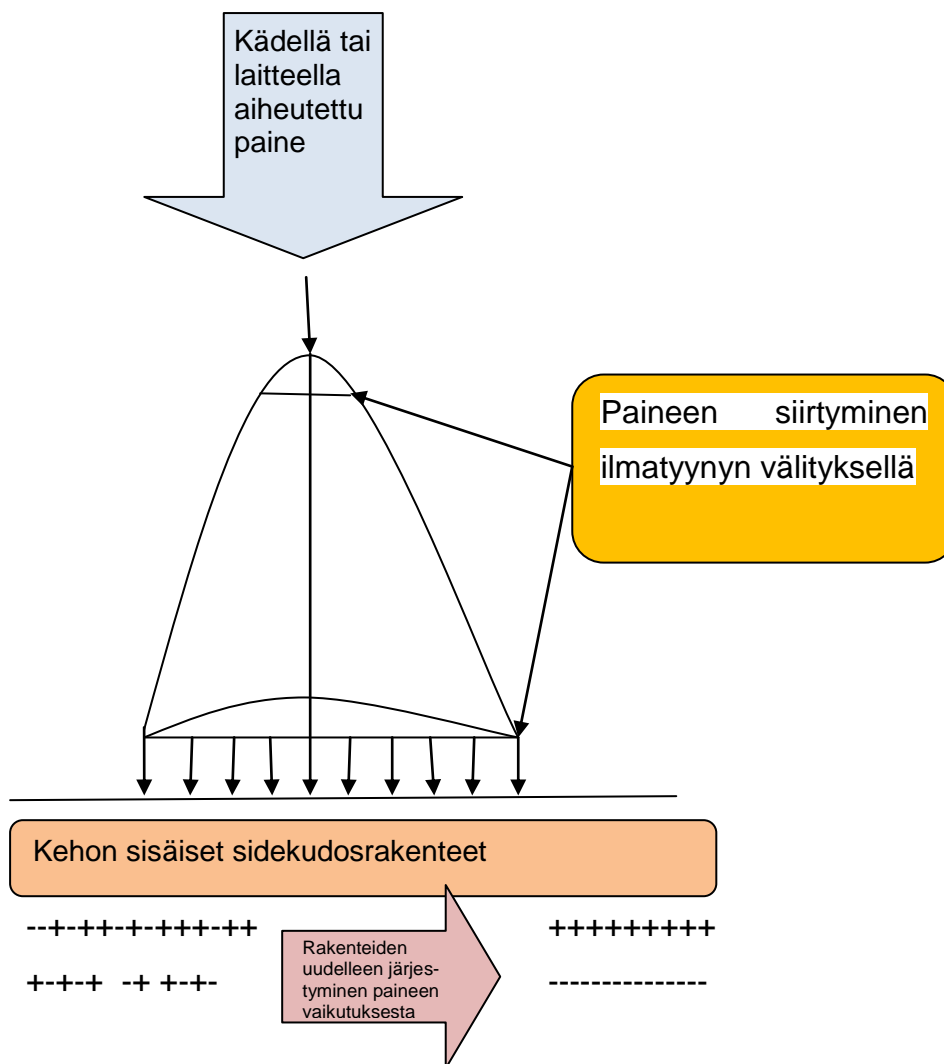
Kädellä tai laitteella aiheutettu paine

Paineen siirtyminen ilmatyynyn välityksellä

Kehon sisäiset sidekudosrakenteet

--+-++-+-+++-++

+-+-+ -+ +-+-

Rakenteiden uudelleen järjestyminen paineen vaikutuksesta

+++++++++

--------------